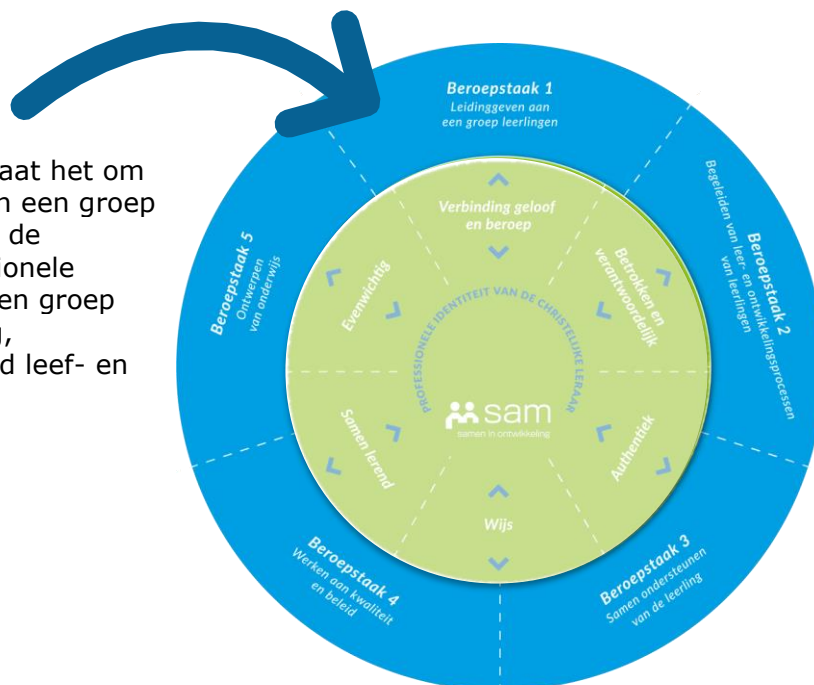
aat het om
n een groep
de
ionele
en groep
l,
d leef- en

Beroepstaak 1
Leidinggeven aan een groep leerlingen

Beroepstaak 2
Begeleiden van leer- en ontwikkelingsprocessen van leerlingen

Beroepstaak 3
Samen ondersteunen van de leerling

Beroepstaak 4
Werken aan kwaliteit en beleid

Beroepstaak 5
Ontwerpen van onderwijs

Verbinding geloof en beroep

Betrokken en verantwoordelijk

Authentiek

Wijs

Samen lerend

Evenwichtig

PROFESSIONELE IDENTITEIT VAN DE CHRISTELIJKE LERAAR

sam
samen in ontwikkeling